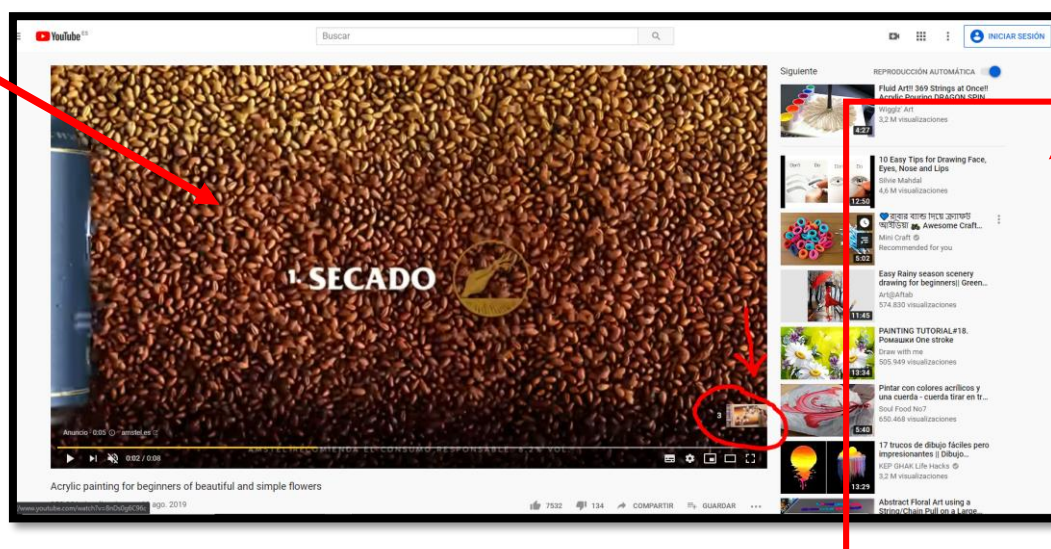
YouTube ES

Buscar

INICIAR SESIÓN

1. SECADO

Anuncio · 0:05 · amstel.es

AMSTEL RECOMIENDA EL CONSUMO RESPONSABLE. 5,2% VOL.

3

0:02 / 0:08

Acrylic painting for beginners of beautiful and simple flowers

ago. 2019

www.youtube.com/watch?v=8nDs0g6C96c

7532 134 COMPARTIR GUARDAR ...

Siguiente

REPRODUCCIÓN AUTOMÁTICA

Fluid Art!! 369 Strings at Once!! Acrylic Pouring DRAGON SPIN
Wigglz' Art
3,2 M visualizaciones
4:27

10 Easy Tips for Drawing Face, Eyes, Nose and Lips
Silvie Mahdal
4,6 M visualizaciones
12:50

বাবার ব্যাগ দিয়ে ক্রাফট আইডিয়া Awesome Craft...
Mini Craft
Recommended for you
5:02

Easy Rainy season scenery drawing for beginners|| Green...
Art@Aftab
574.830 visualizaciones
11:45

PAINTING TUTORIAL#18. Ромашки One stroke
Draw with me
505.949 visualizaciones
13:34

Pintar con colores acrílicos y una cuerda - cuerda tirar en tr...
Soul Food No7
650.468 visualizaciones
5:40

17 trucos de dibujo fáciles pero impresionantes || Dibujo...
KEP GHAK Life Hacks
3,2 M visualizaciones
13:29

Abstract Floral Art using a String/Chain Pull on a Large...